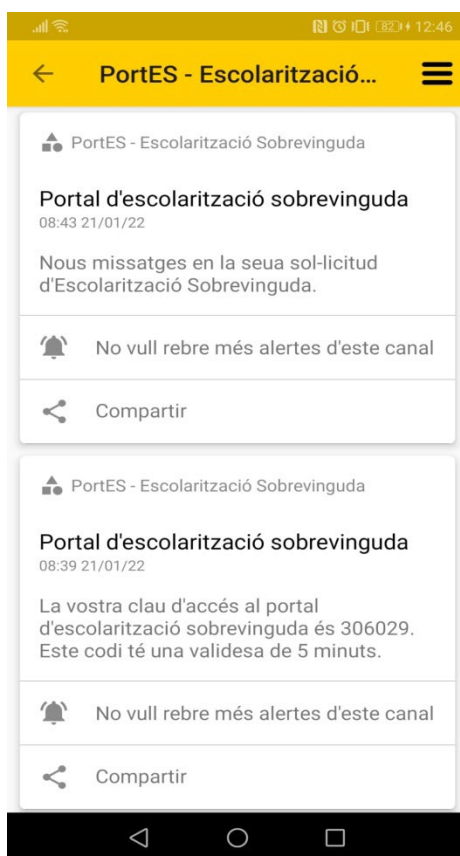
82 12:46

PortES - Escolarització...

PortES - Escolarització Sobrevinguda

Portal d'escolarització sobrevinguda
08:43 21/01/22

Nous missatges en la seua sol-licitud d'Escolarització Sobrevinguda.

No vull rebre més alertes d'este canal

Compartir

PortES - Escolarització Sobrevinguda

Portal d'escolarització sobrevinguda
08:39 21/01/22

La vostra clau d'accés al portal d'escolarització sobrevinguda és 306029. Este codi té una validesa de 5 minuts.

No vull rebre més alertes d'este canal

Compartir